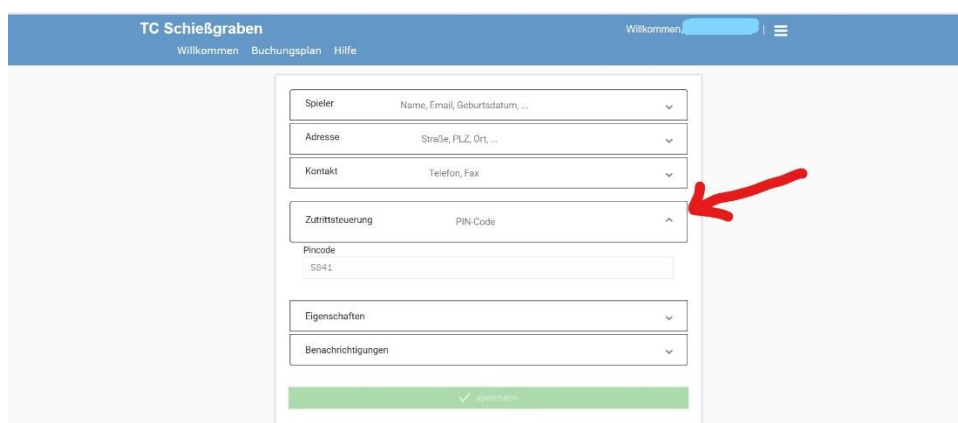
TC Schießgraben

Willkommen Buchungsplan Hilfe

Willkommen, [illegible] |

Spieler Name, Email, Geburtsdatum, ...

Adresse Straße, PLZ, Ort, ...

Kontakt Telefon, Fax

Zutrittsteuerung PIN-Code

Pincode

5841

Eigenschaften

Benachrichtigungen

speichern